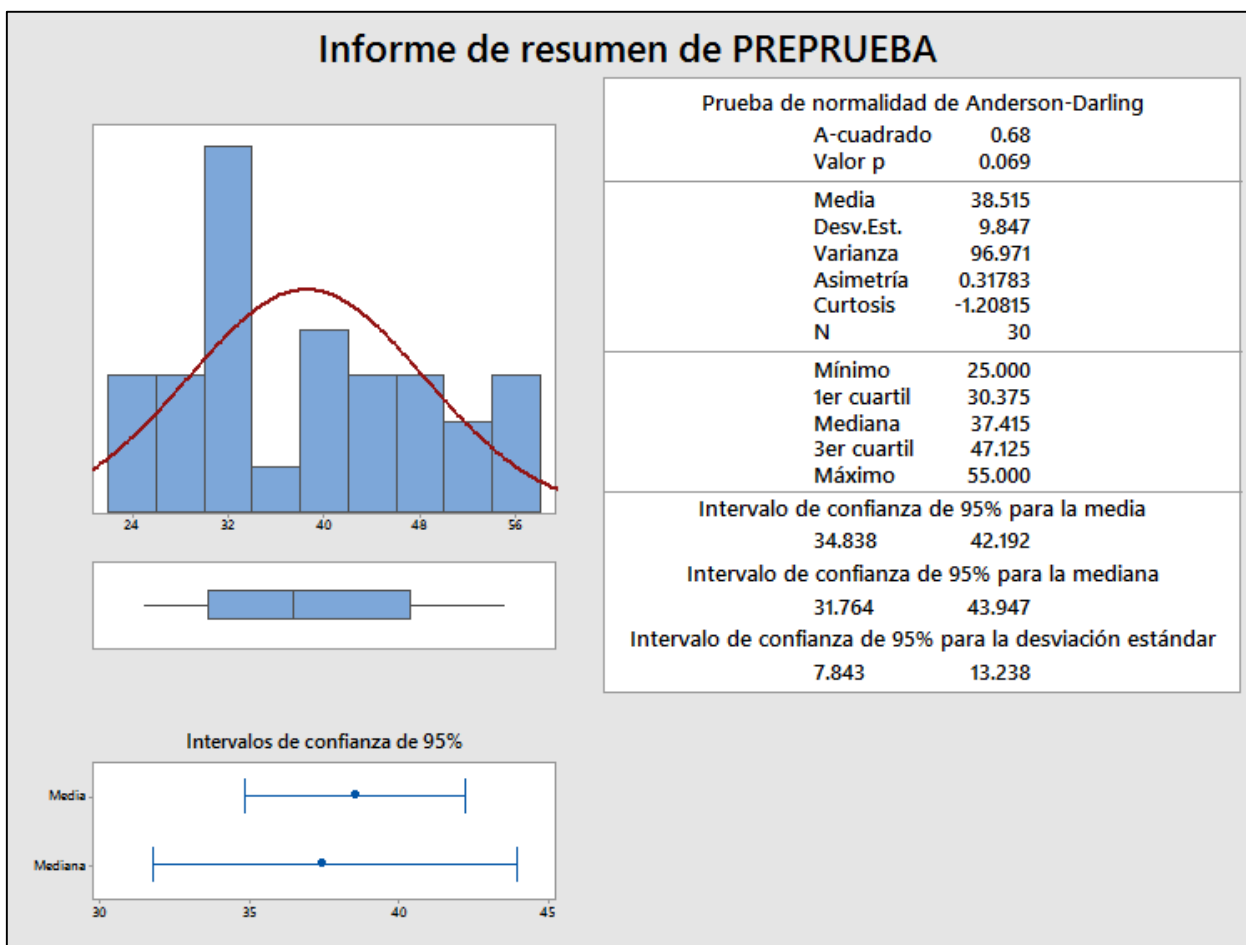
Informe de resumen de PREPRUEBA

24 32 40 48 56

Intervalos de confianza de 95%

Media

Mediana

30 35 40 45

| Prueba de normalidad de Anderson-Darling | |
|---|---|
| A-cuadrado | 0.68 |
| Valor p | 0.069 |
| Media | 38.515 |
| Desv.Est. | 9.847 |
| Varianza | 96.971 |
| Asimetría | 0.31783 |
| Curtosis | -1.20815 |
| N | 30 |
| Mínimo | 25.000 |
| 1er cuartil | 30.375 |
| Mediana | 37.415 |
| 3er cuartil | 47.125 |
| Máximo | 55.000 |

Intervalo de confianza de 95% para la media
34.838 42.192
Intervalo de confianza de 95% para la mediana
31.764 43.947
Intervalo de confianza de 95% para la desviación estándar
7.843 13.238